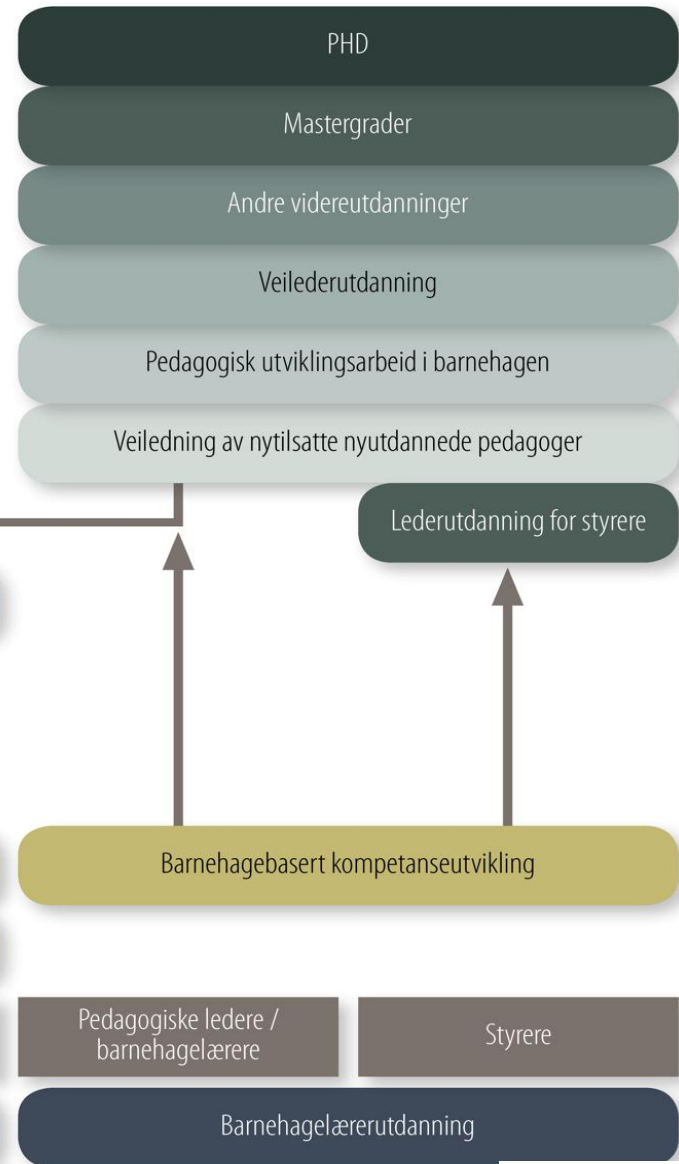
PHD

Mastergrader

Andre videreutdanninger

Veilederutdanning

Pedagogisk utviklingsarbeid i barnehagen

Veiledning av nytilsatte nyutdannede pedagoger

Lederutdanning for styrere

Barnehagebasert kompetanseutvikling

Pedagogiske ledere / barnehagelærere

Styrere

Barnehagelærerutdanning